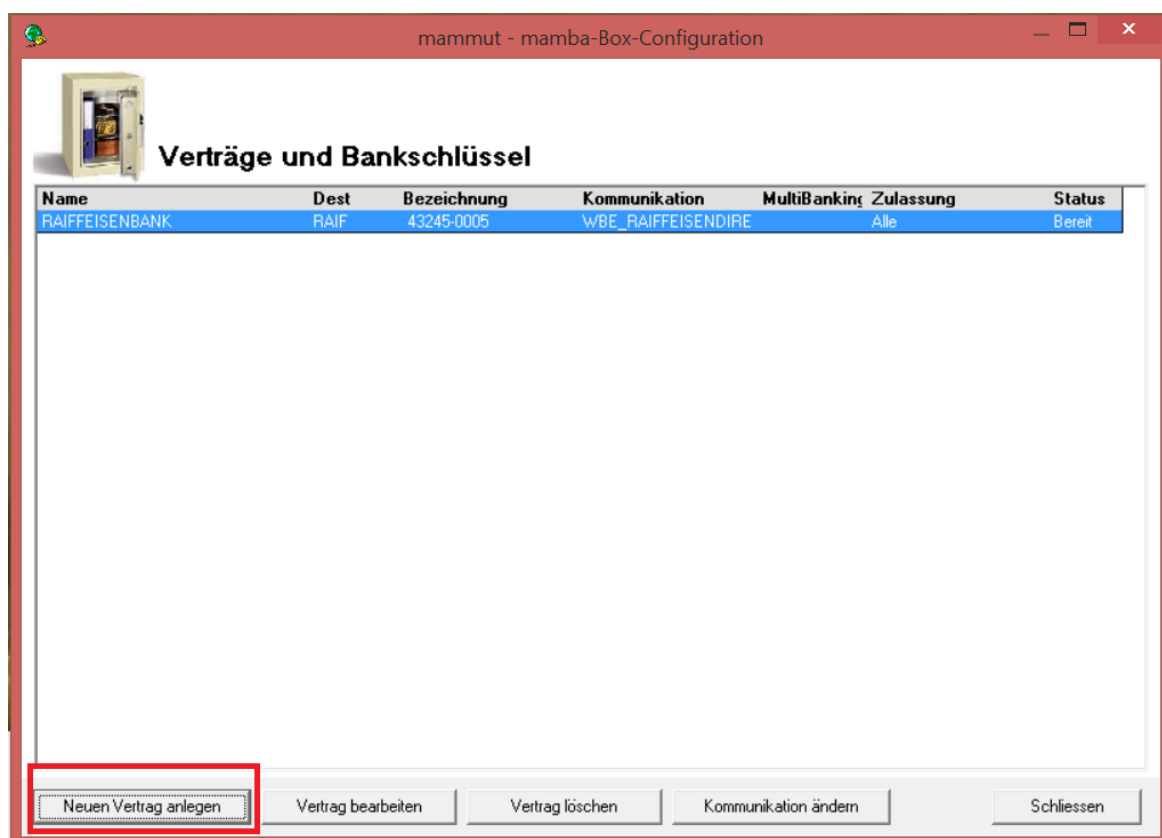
mammut - mamba-Box-Configuration

Verträge und Bankschlüssel

| Name | Dest | Bezeichnung | Kommunikation | MultiBankinç | Zulassung | Status |
|---|---|---|---|---|---|---|
| RAIFFEISENBANK | RAIF | 43245-0005 | WBE_RAIFFEISENDIRE | | Alle | Bereit |

Neuen Vertrag anlegen

Vertrag bearbeiten

Vertrag löschen

Kommunikation ändern

Schliessen